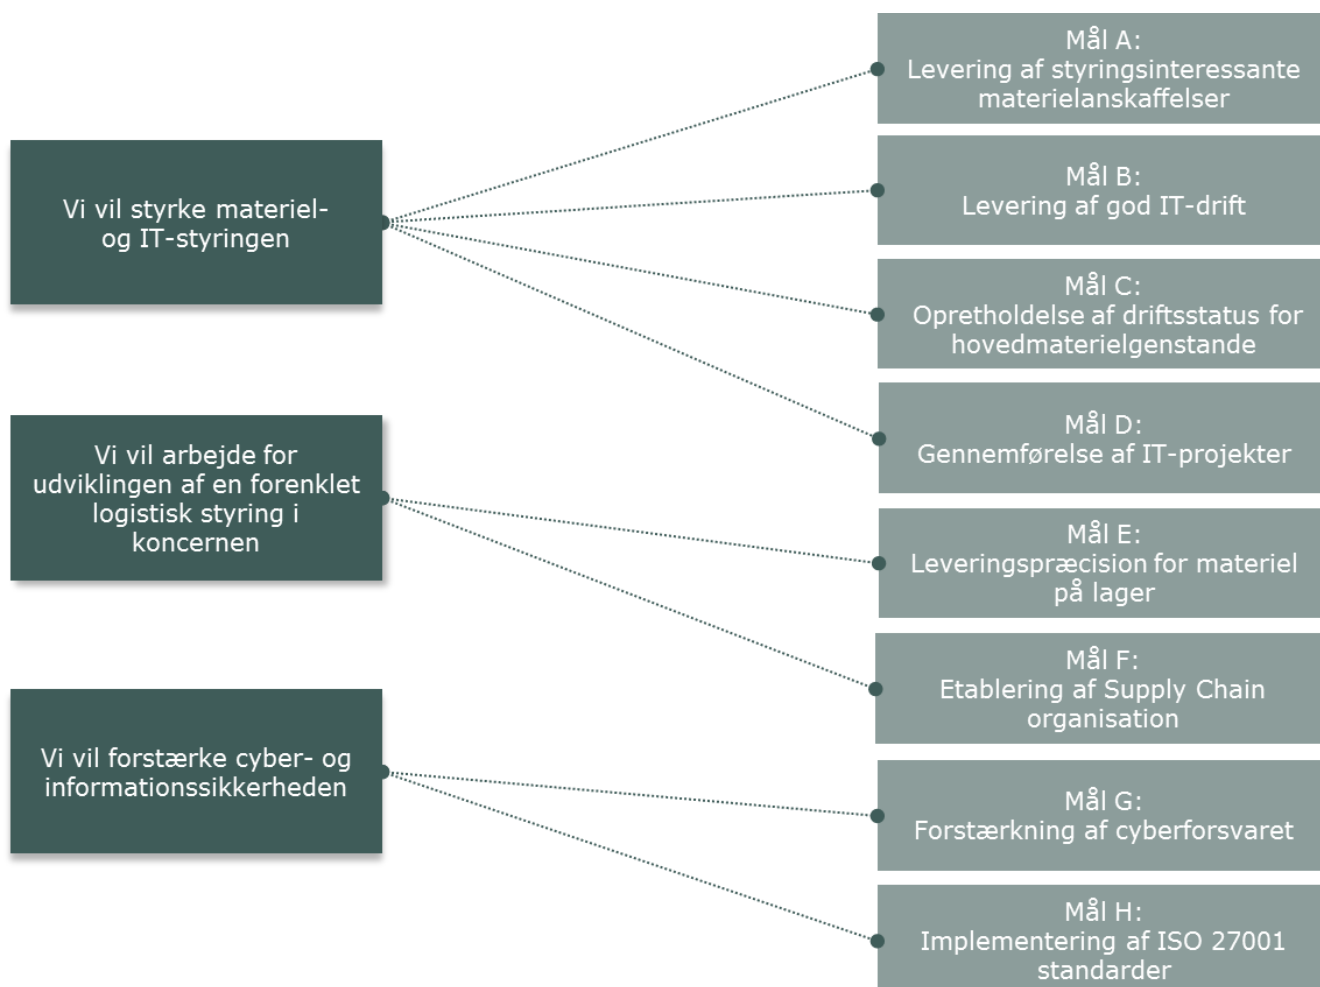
Vi vil styrke materiel- og IT-styringen

Vi vil arbejde for udviklingen af en forenklet logistisk styring i koncernen

Vi vil forstærke cyber- og informationssikkerheden

Mål A:
Levering af styringsinteressante materielanskaffelser

Mål B:
Levering af god IT-drift

Mål C:
Opretholdelse af driftsstatus for hovedmaterielgenstande

Mål D:
Gennemførelse af IT-projekter

Mål E:
Leveringspræcision for materiel på lager

Mål F:
Etablering af Supply Chain organisation

Mål G:
Forstærkning af cyberforsvaret

Mål H:
Implementering af ISO 27001 standarder